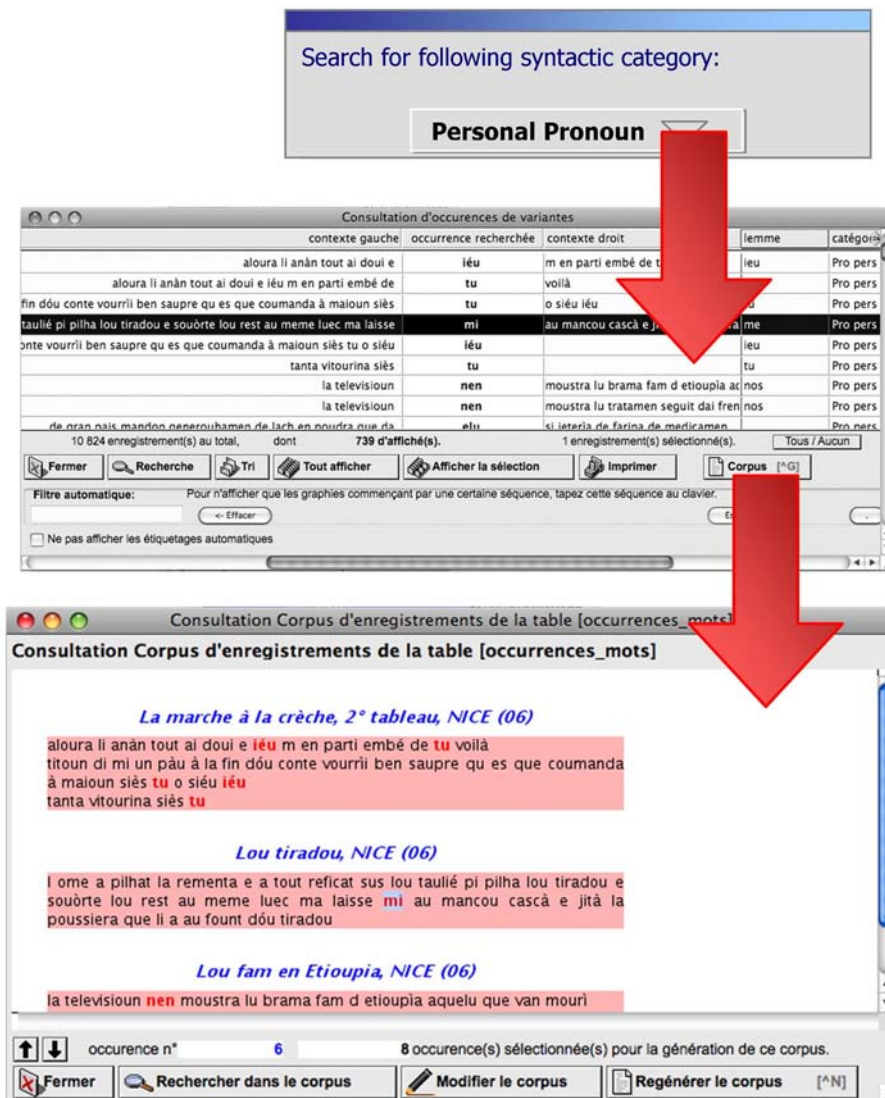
Search for following syntactic category:

Personal Pronoun

Consultation d'occurences de variantes

| contexte gauche | occurrence recherchée | contexte droit | lemme | catégo |
|---|---|---|---|---|
| aloura li anàn tout ai doui e | iéu | m en parti embé de t | ieu | Pro pers |
| aloura li anàn tout ai doui e iéu m en parti embé de | tu | voilà | | Pro pers |
| fin dóu conte vourrìi ben saupre qu es que coumanda à maioun siès | tu | o siéu iéu | | Pro pers |
| taulié pi pilha lou tiradou e souòrte lou rest au meme luec ma laisse | mi | au mancou cascà e j | me | Pro pers |
| onte vourrìi ben saupre qu es que coumanda à maioun siès tu o siéu | iéu | | ieu | Pro pers |
| tanta vitourina siès | tu | | tu | Pro pers |
| la televisioun | nen | moustra lu brama fam d etioupìa ac | nos | Pro pers |
| la televisioun | nen | moustra lu tratamen seguit dai fren | nos | Pro pers |
| de gran pais mandon generoubamen de lach en poudra que da | elu | si ieteria de farina de medicamen | | Pro pers |

10 824 enregistrement(s) au total, dont 739 d'affiché(s). 1 enregistrement(s) sélectionné(s). Tous / Aucun

Fermer Recherche Tri Tout afficher Afficher la sélection Imprimer Corpus [^G]

Filtre automatique: Pour n'afficher que les graphies commençant par une certaine séquence, tapez cette séquence au clavier.

← Effacer

Ne pas afficher les étiquetages automatiques

Consultation Corpus d'enregistrements de la table [occurrences_mots]

Consultation Corpus d'enregistrements de la table [occurrences_mots]

La marche à la crèche, 2° tableau, NICE (06)

aloura li anàn tout ai doui e iéu m en parti embé de tu voilà
titoun di mi un pàu à la fin dóu conte vourrìi ben saupre qu es que coumanda à maioun siès tu o siéu iéu
tanta vitourina siès tu

Lou tiradou, NICE (06)

l ome a pilhat la rementa e a tout reficat sus lou taulié pi pilha lou tiradou e souòrte lou rest au meme luec ma laisse mi au mancou cascà e jità la poussiera que li a au fount dóu tiradou

Lou fam en Etioupia, NICE (06)

la televisioun nen moustra lu brama fam d etioupìa aquelu que van mourì

occurence n° 6 8 occurence(s) sélectionnée(s) pour la génération de ce corpus.

Fermer Rechercher dans le corpus Modifier le corpus Regénérer le corpus [^N]